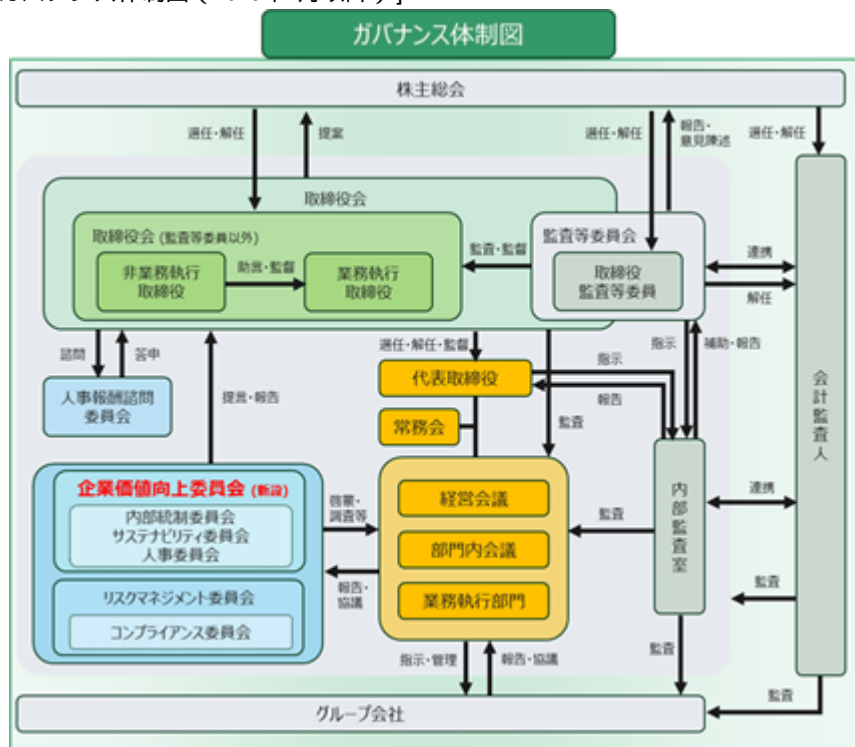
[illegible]

ガバナンス体制図

株主総会

選任・解任

提案

選任・解任

報告・意見陳述

選任・解任

取締役会

取締役会 (監査等委員以外)

非業務執行取締役

助言・監督

業務執行取締役

監査・監督

監査等委員会

取締役監査等委員

連携

解任

会計監査人

諮問

答申

人事報酬諮問委員会

選任・解任・監督

代表取締役

指示

指示

補助・報告

報告

監査

提言・報告

常務会

監査

企業価値向上委員会 (新設)

内部統制委員会
サステナビリティ委員会
人事委員会

リスクマネジメント委員会

コンプライアンス委員会

答案・調査等

報告・協議

経営会議

部門内会議

業務執行部門

監査

内部監査室

連携

監査

指示・管理

報告・協議

監査

監査

グループ会社